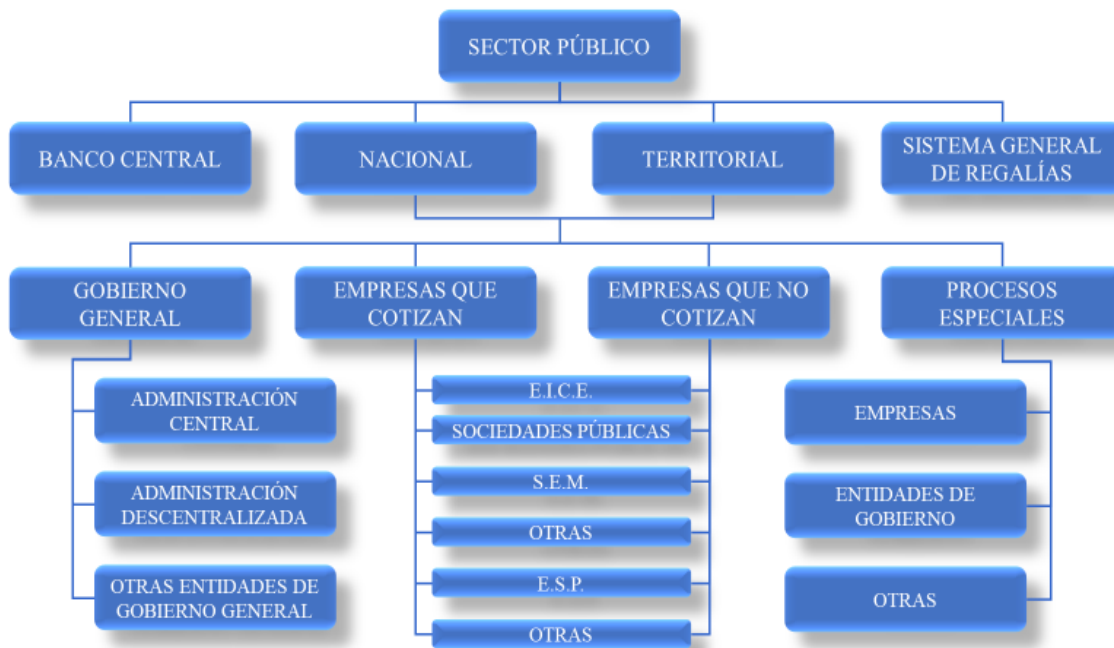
SECTOR PÚBLICO

BANCO CENTRAL

NACIONAL

TERRITORIAL

SISTEMA GENERAL DE REGALÍAS

GOBIERNO GENERAL

EMPRESAS QUE COTIZAN

EMPRESAS QUE NO COTIZAN

PROCESOS ESPECIALES

ADMINISTRACIÓN CENTRAL

ADMINISTRACIÓN DESCENTRALIZADA

OTRAS ENTIDADES DE GOBIERNO GENERAL

E.I.C.E.

SOCIEDADES PÚBLICAS

S.E.M.

OTRAS

E.S.P.

OTRAS

EMPRESAS

ENTIDADES DE GOBIERNO

OTRAS